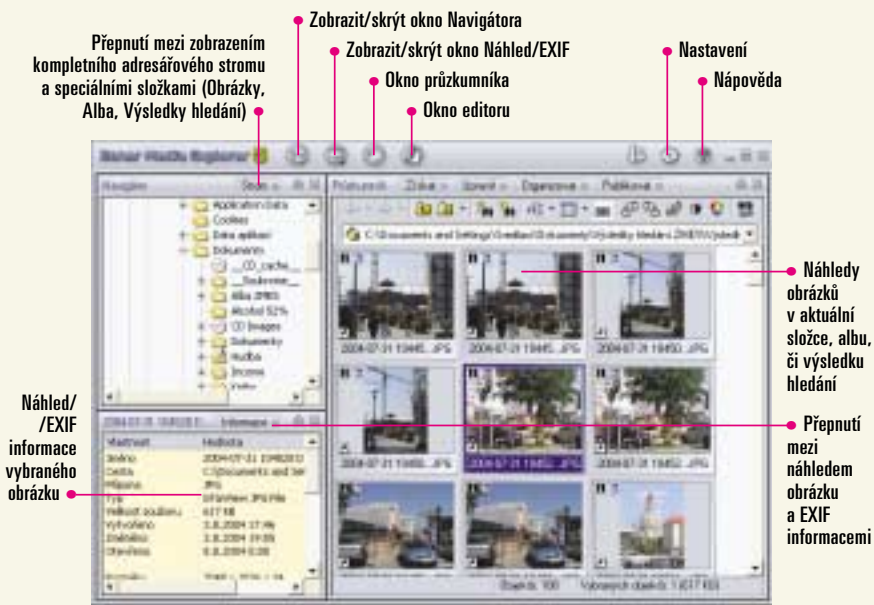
Zobrazit/skrýt okno Navigátora

Přepnutí mezi zobrazením kompletního adresářového stromu a speciálními složkami (Obrázky, Alba, Výsledky hledání)

Zobrazit/skrýt okno Náhled/EXIF

Okno průzkumníka

Okno editoru

Nastavení

Nápověda

Nero Media Explorer

Navigátor

Strom

Application Data
Cookies
Data aplikací
Dokumenty
__CD_cache__
Alba ZPRÁV
Alcohol 52%
CD Images
Dokumenty
Hudba
Income

Průzkumník
Zdroj
Úpravy
Organizovat
Publikovat

C:\Documents and Settings\...\Dokumenty\Výsledky hledání\...

2004-07-21 13445...JPG
2004-07-21 13445...JPG
2004-07-21 13450...JPG
2004-07-21 13452...JPG

Náhledy obrázků v aktuální složce, albu, či výsledku hledání

Přepnutí mezi náhledem obrázku a EXIF informacemi

Náhled/ /EXIF informace vybraného obrázku

Informace

Vlastnost
Hodnota
Jméno
Cesta
Přípona
Typ
Velikost souboru
Vytvořeno
Změněno
Otevřeno

2004-07-21 13452010
C:\Documents and Set
JPG
IrfanView JPG File
617 KB
3.8.2004 17:46
3.8.2004 19:05
6.8.2004 0:00

Objektů: 100
Vybraných objektů: 1 (617 KB)